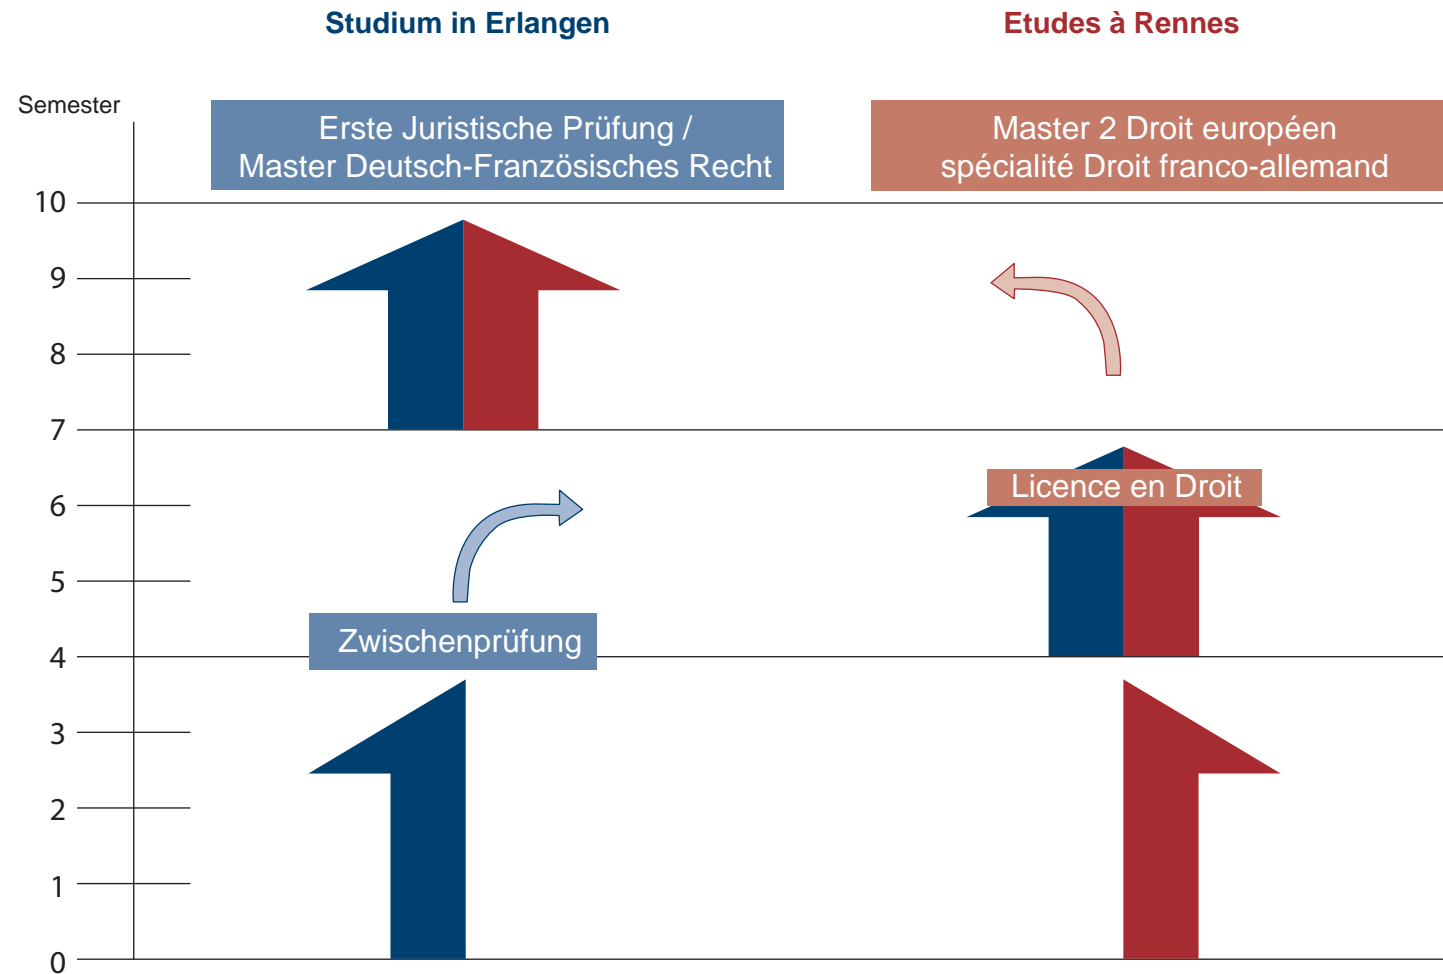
Studium in Erlangen

Etudes à Rennes

Semester

Erste Juristische Prüfung / Master Deutsch-Französisches Recht

Master 2 Droit européen spécialité Droit franco-allemand

10
9
8
7
6
5
4
3
2
1
0

Licence en Droit

Zwischenprüfung